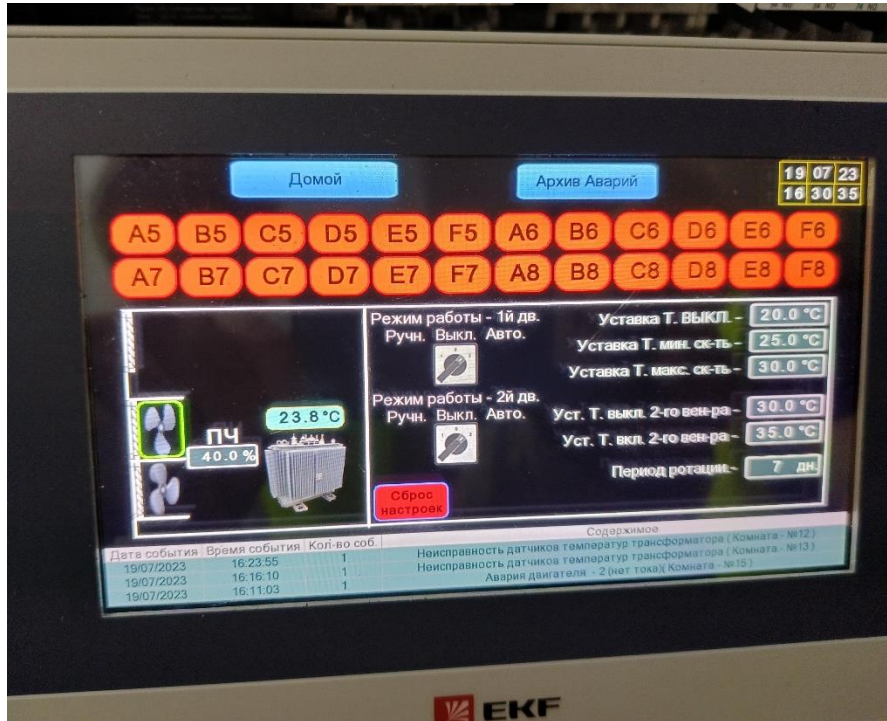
Домой

Архив Аварий

| 19 | 07 | 23 |
|---|---|---|
| 16 | 30 | 35 |

A5 B5 C5 D5 E5 F5 A6 B6 C6 D6 E6 F6
A7 B7 C7 D7 E7 F7 A8 B8 C8 D8 E8 F8

ПЧ
40.0 %
23.8 °C

Режим работы - 1й дв.
Ручн. Выкл. Авто.

Режим работы - 2й дв.
Ручн. Выкл. Авто.

Сброс настроек

Уставка Т. ВЫКЛ. - 20.0 °C
Уставка Т. мин. ск-ть - 25.0 °C
Уставка Т. макс. ск-ть - 30.0 °C
Уст. Т. выкл. 2-го вен-ра - 30.0 °C
Уст. Т. вкл. 2-го вен-ра - 35.0 °C
Период ротации - 7 дн.

| Дата события | Время события | Кол-во соб. | Содержимое |
|---|---|---|---|
| 19/07/2023 | 16:23:55 | 1 | Неисправность датчиков температур трансформатора (Комната - №12) |
| 19/07/2023 | 16:16:10 | 1 | Неисправность датчиков температур трансформатора (Комната - №13) |
| 19/07/2023 | 16:11:03 | 1 | Авария двигателя - 2 (нет тока)( Комната - №15) |

EKF